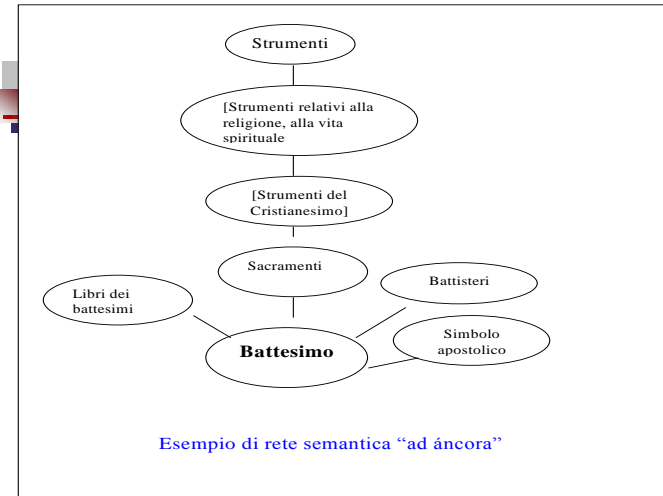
Strumenti

[Strumenti relativi alla religione, alla vita spirituale

[Strumenti del Cristianesimo]

Sacramenti

Libri dei battesimi

Battisteri

Battesimo

Simbolo apostolico

Esempio di rete semantica “ad áncora”